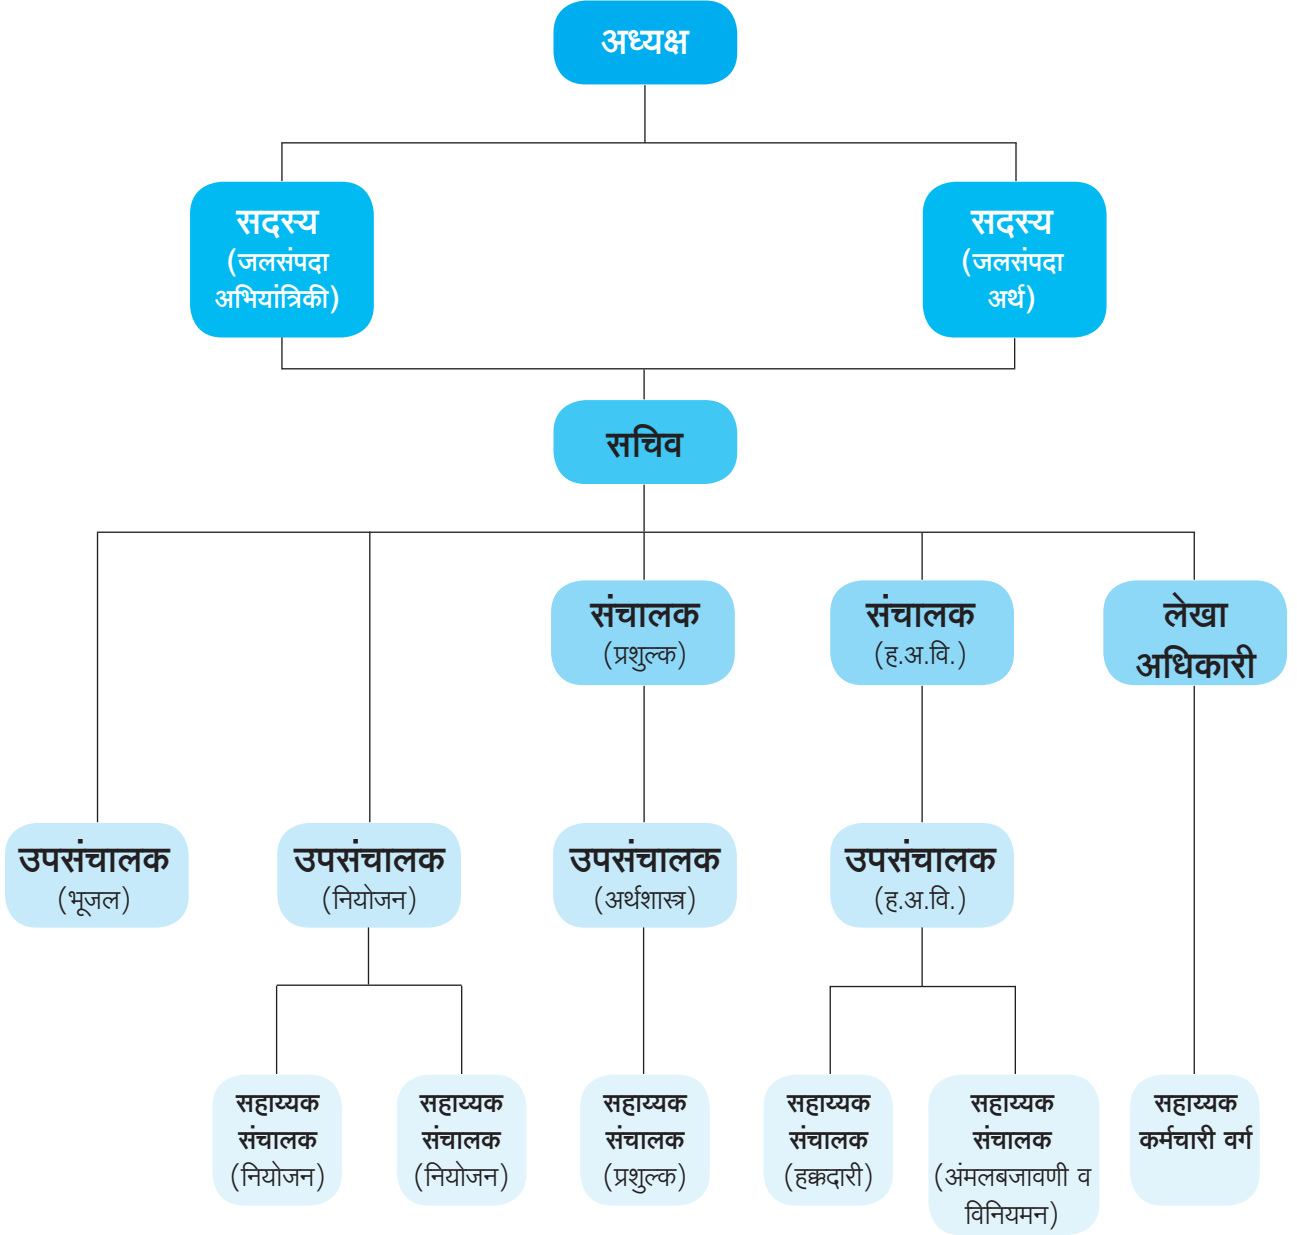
अध्यक्ष

सदस्य (जलसंपदा अभियांत्रिकी)

सदस्य (जलसंपदा अर्थ)

सचिव

संचालक (प्रशुल्क)

संचालक (ह.अ.वि.)

लेखा अधिकारी

उपसंचालक (भूजल)

उपसंचालक (नियोजन)

उपसंचालक (अर्थशास्त्र)

उपसंचालक (ह.अ.वि.)

सहाय्यक संचालक (नियोजन)

सहाय्यक संचालक (नियोजन)

सहाय्यक संचालक (प्रशुल्क)

सहाय्यक संचालक (हक्कदारी)

सहाय्यक संचालक (अंमलबजावणी व विनियमन)

सहाय्यक कर्मचारी वर्ग